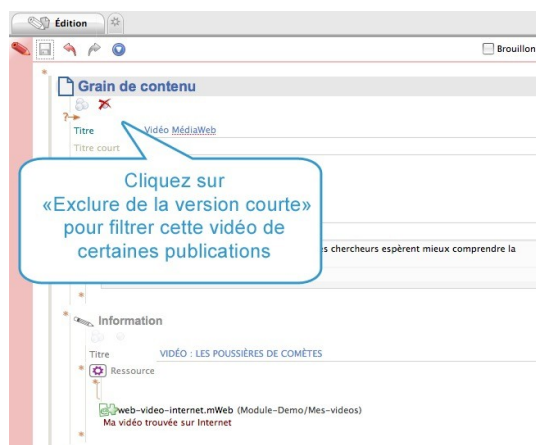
Édition

Brouillon

Grain de contenu

Titre Vidéo MédiaWeb

Titre court

Cliquez sur «Exclure de la version courte» pour filtrer cette vidéo de certaines publications

s chercheurs espèrent mieux comprendre la

Information

Titre VIDÉO : LES POUSSIÈRES DE COMÈTES

Ressource

web-video-internet.mWeb (Module-Demo/Mes-videos)
Ma vidéo trouvée sur Internet